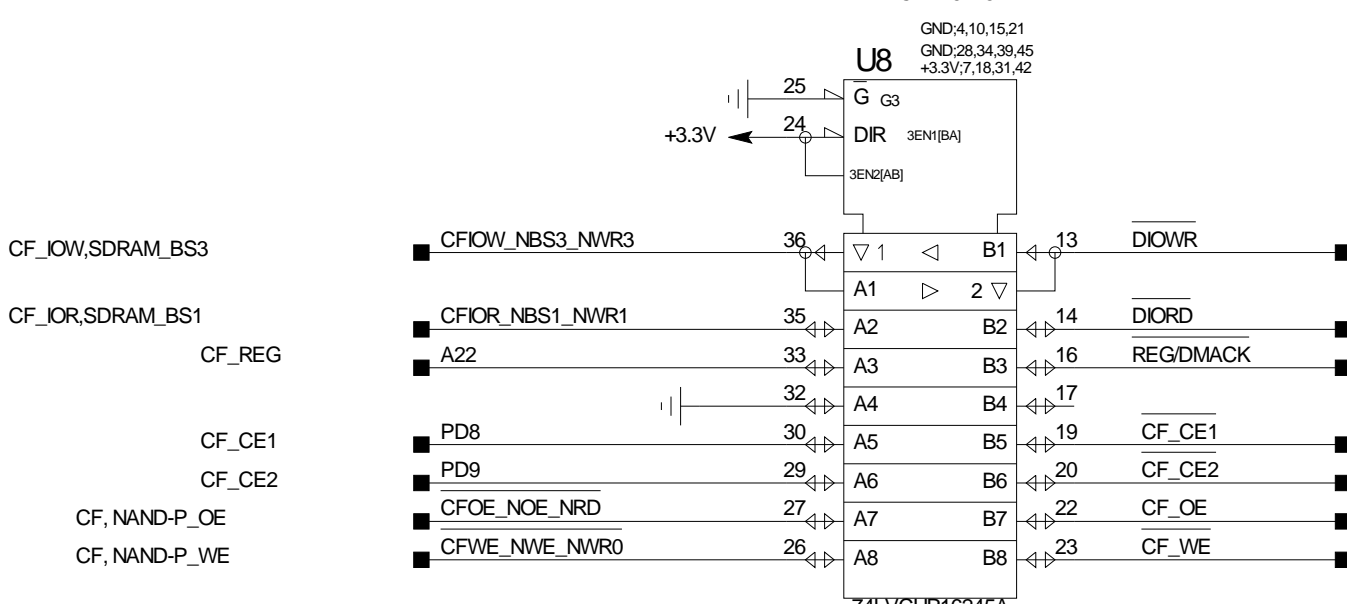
GND;4,10,15,21
GND;28,34,39,45
+3.3V;7,18,31,42
U8
25 G G3
+3.3V 24 DIR 3EN1[BA]
3EN2[AB]

CF_IOW,SDRAM_BS3 CFIOW_NBS3_NWR3 36 ▽1 ◁ B1 13 DIOWR
A1 ▷ 2 ▽
CF_IOR,SDRAM_BS1 CFIOR_NBS1_NWR1 35 A2 B2 14 DIORD
CF_REG A22 33 A3 B3 16 REG/DMACK
32 A4 B4 17
CF_CE1 PD8 30 A5 B5 19 CF_CE1
CF_CE2 PD9 29 A6 B6 20 CF_CE2
CF, NAND-P_OE CFOE_NOE_NRD 27 A7 B7 22 CF_OE
CF, NAND-P_WE CFWE_NWE_NWR0 26 A8 B8 23 CF_WE
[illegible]